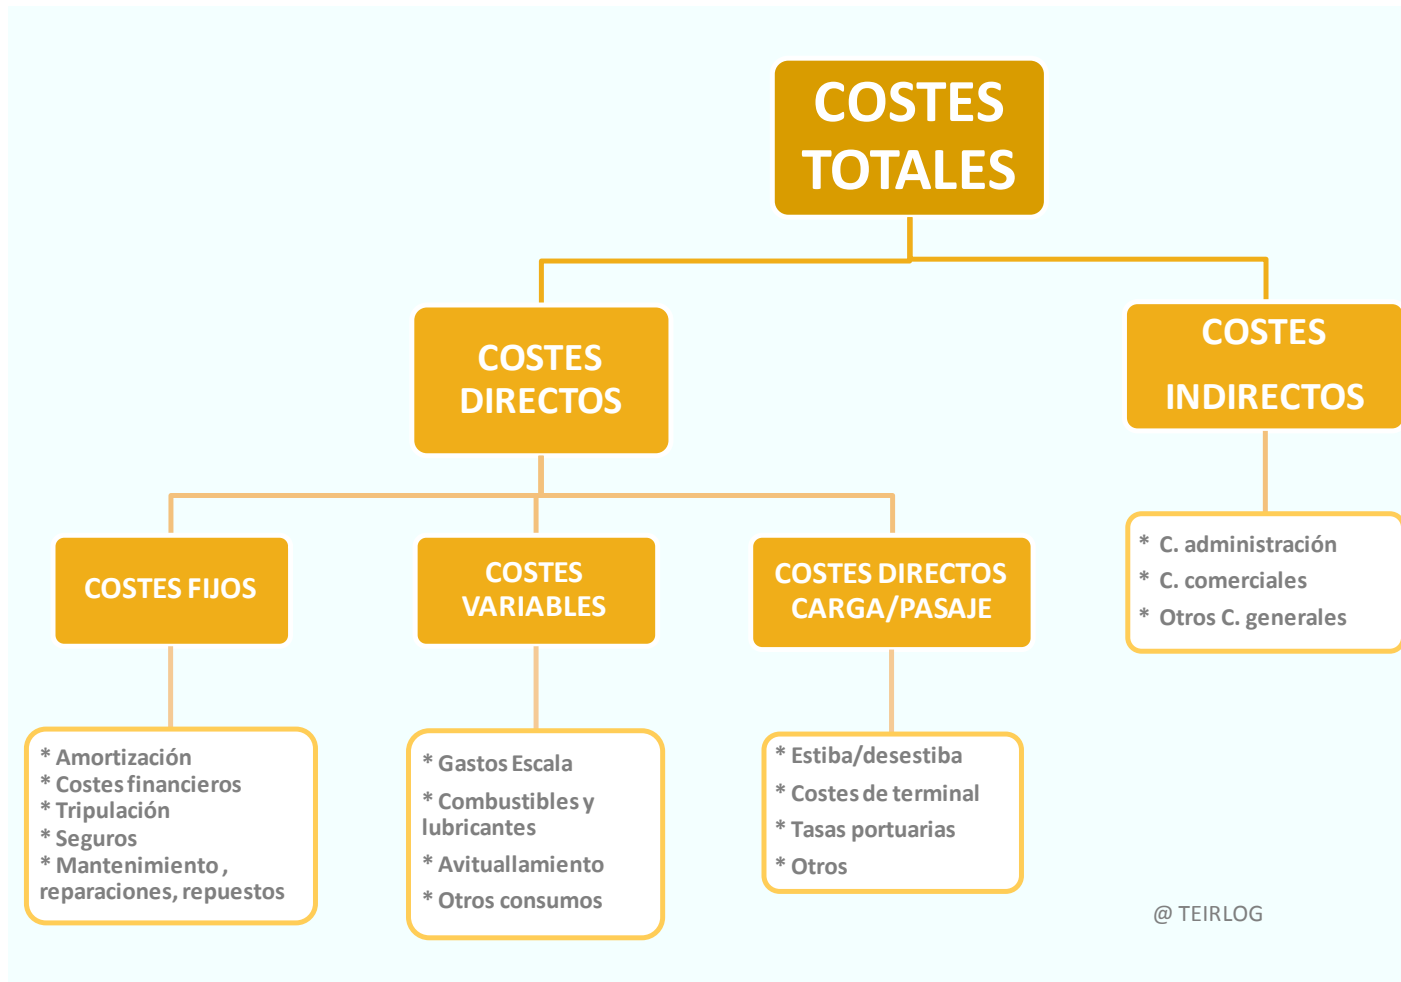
COSTES TOTALES

COSTES DIRECTOS

COSTES INDIRECTOS

* C. administración
* C. comerciales
* Otros C. generales

COSTES FIJOS

* Amortización
* Costes financieros
* Tripulación
* Seguros
* Mantenimiento , reparaciones, repuestos

COSTES VARIABLES

* Gastos Escala
* Combustibles y lubricantes
* Avituallamiento
* Otros consumos

COSTES DIRECTOS CARGA/PASAJE

* Estiba/desestiba
* Costes de terminal
* Tasas portuarias
* Otros

@ TEIRLOG